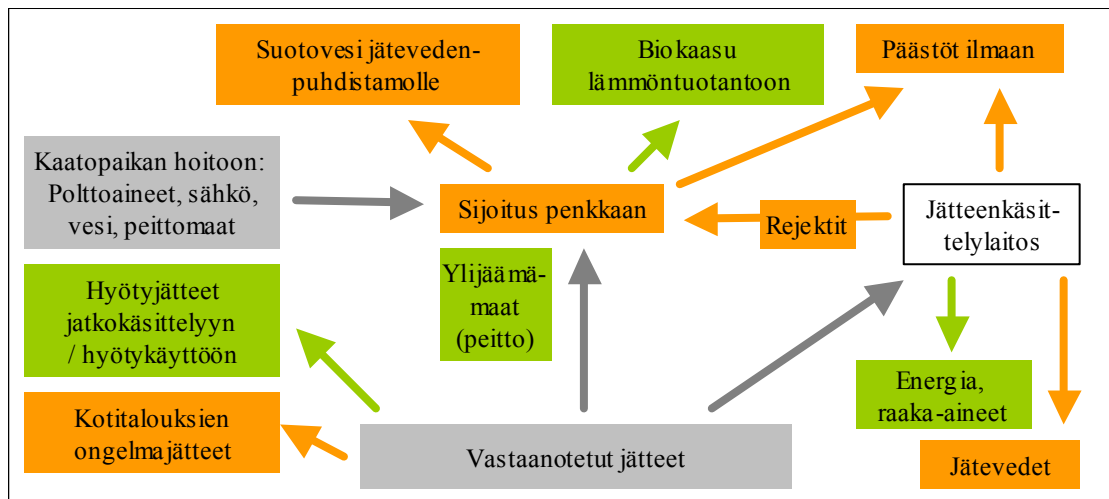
Suotovesi jätevedenpuhdistamolle

Biokaasu lämmöntuotantoon

Päästöt ilmaan

Kaatopaikan hoitoon: Polttoaineet, sähkö, vesi, peittomaat

Sijoitus penkkaan

Rejektit

Jätteenkäsittelylaitos

Ylijäämämaat (peitto)

Hyötyjätteet jatkokäsittelyyn / hyötykäyttöön

Energia, raaka-aineet

Kotitalouksien ongelmajätteet

Vastaanotetut jätteet

Jätevedet